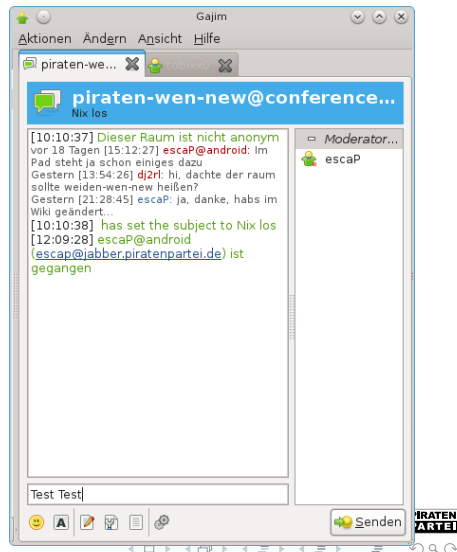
Gajim

Aktionen Ändern Ansicht Hilfe

piraten-we... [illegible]

piraten-wen-new@conference...
Nix los

[10:10:37] Dieser Raum ist nicht anonym
vor 18 Tagen [15:12:27] escaP@android: Im Pad steht ja schon einiges dazu
Gestern [13:54:26] dj2rl: hi, dachte der raum sollte weiden-wen-new heißen?
Gestern [21:28:45] escaP: ja, danke, habs im Wiki geändert...
[10:10:38] has set the subject to Nix los
[12:09:28] escaP@android (escap@jabber.piratenpartei.de) ist gegangen

Moderator...
escaP

Test Test

Senden

PIRATEN
PARTEI